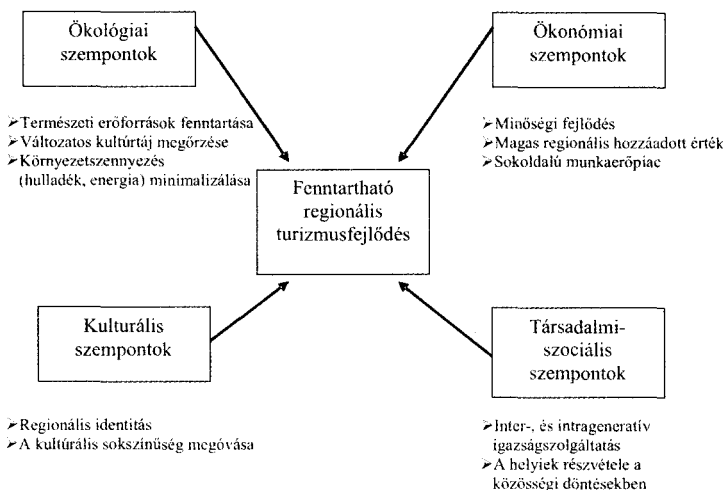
Ökológiai szempontok

Ökonómiai szempontok

➢Természeti erőforrások fenntartása
➢Változatos kultúrtáj megőrzése
➢Környezetszennyezés (hulladék, energia) minimalizálása

➢Minőségi fejlődés
➢Magas regionális hozzáadott érték
➢Sokoldalú munkaerőpiac

Fenntartható regionális turizmusfejlődés

Kulturális szempontok

Társadalmi-szociális szempontok

➢Regionális identitás
➢A kulturális sokszínűség megóvása

➢Inter-, és intragenerativ igazságszolgáltatás
➢A helyiek részvétele a közösségi döntésekben